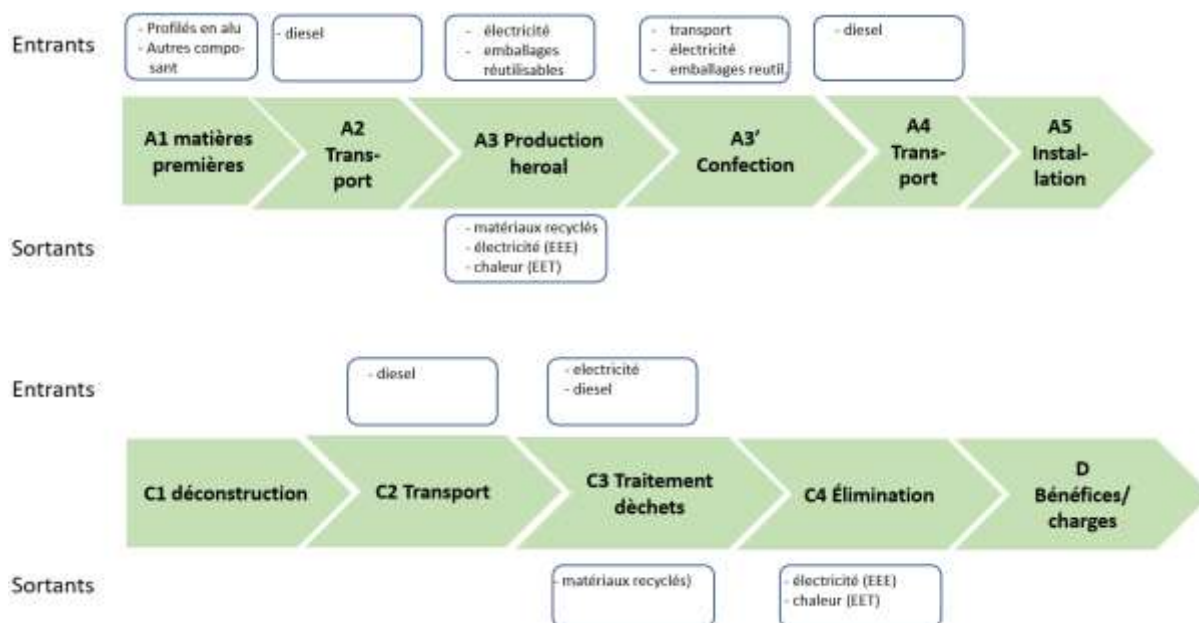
Entrants

- Profilés en alu
- Autres composant

- diesel

- électricité
- emballages réutilisables

- transport
- électricité
- emballages reutil

- diesel

A1 matières premières

A2 Transport

A3 Production heroal

A3' Confection

A4 Transport

A5 Installation

Sortants

- matériaux recyclés
- électricité (EEE)
- chaleur (EET)

Entrants

- diesel

- electricité
- diesel

C1 déconstruction

C2 Transport

C3 Traitement dèchets

C4 Élimination

D Bénéfices/ charges

Sortants

- matériaux recyclés)

- électricité (EEE)
- chaleur (EET)